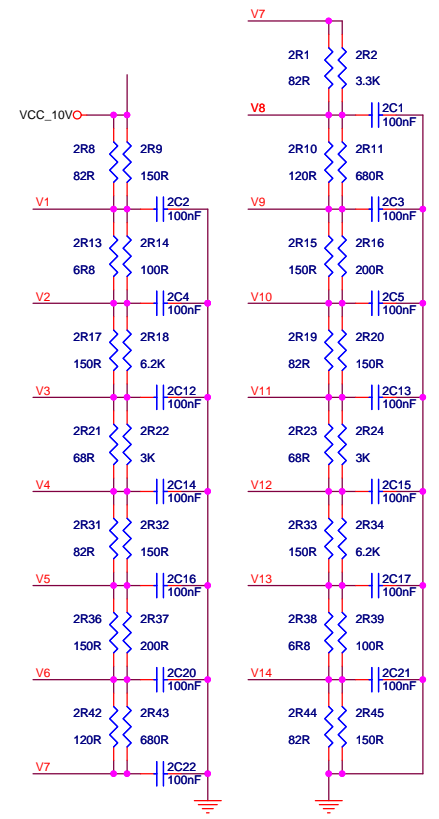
VCC_10V

2R8
82R
2R9
150R
V1
2C2
100nF
2R13
6R8
2R14
100R
V2
2C4
100nF
2R17
150R
2R18
6.2K
V3
2C12
100nF
2R21
68R
2R22
3K
V4
2C14
100nF
2R31
82R
2R32
150R
V5
2C16
100nF
2R36
150R
2R37
200R
V6
2C20
100nF
2R42
120R
2R43
680R
V7
2C22
100nF

V7
2R1
82R
2R2
3.3K
V8
2C1
100nF
2R10
120R
2R11
680R
V9
2C3
100nF
2R15
150R
2R16
200R
V10
2C5
100nF
2R19
82R
2R20
150R
V11
2C13
100nF
2R23
68R
2R24
3K
V12
2C15
100nF
2R33
150R
2R34
6.2K
V13
2C17
100nF
2R38
6R8
2R39
100R
V14
2C21
100nF
2R44
82R
2R45
150R